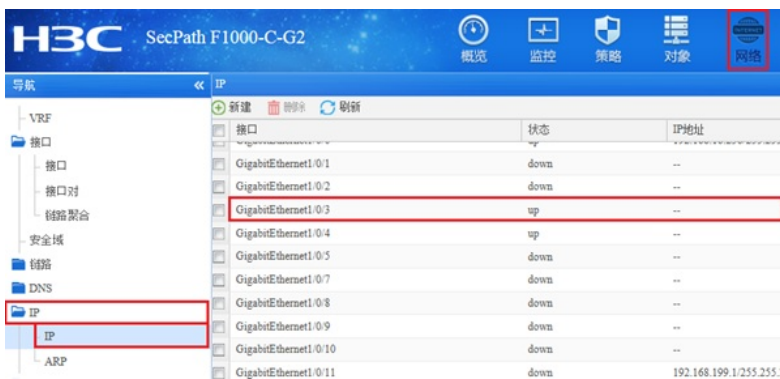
H3C SecPath F1000-C-G2

概览 监控 策略 对象 网络

导航 «

VRF
接口
接口
接口对
链路聚合
安全域
链路
DNS
IP
IP
ARP

IP

新建 删除 刷新

| | 接口 | 状态 | IP地址 |
|---|---|---|---|
| | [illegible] | up | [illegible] |
| | GigabitEthernet1/0/1 | down | -- |
| | GigabitEthernet1/0/2 | down | -- |
| | GigabitEthernet1/0/3 | up | -- |
| | GigabitEthernet1/0/4 | up | -- |
| | GigabitEthernet1/0/5 | down | -- |
| | GigabitEthernet1/0/7 | down | -- |
| | GigabitEthernet1/0/8 | down | -- |
| | GigabitEthernet1/0/9 | down | -- |
| | GigabitEthernet1/0/10 | down | -- |
| | GigabitEthernet1/0/11 | down | 192.168.199.1/255.255. |